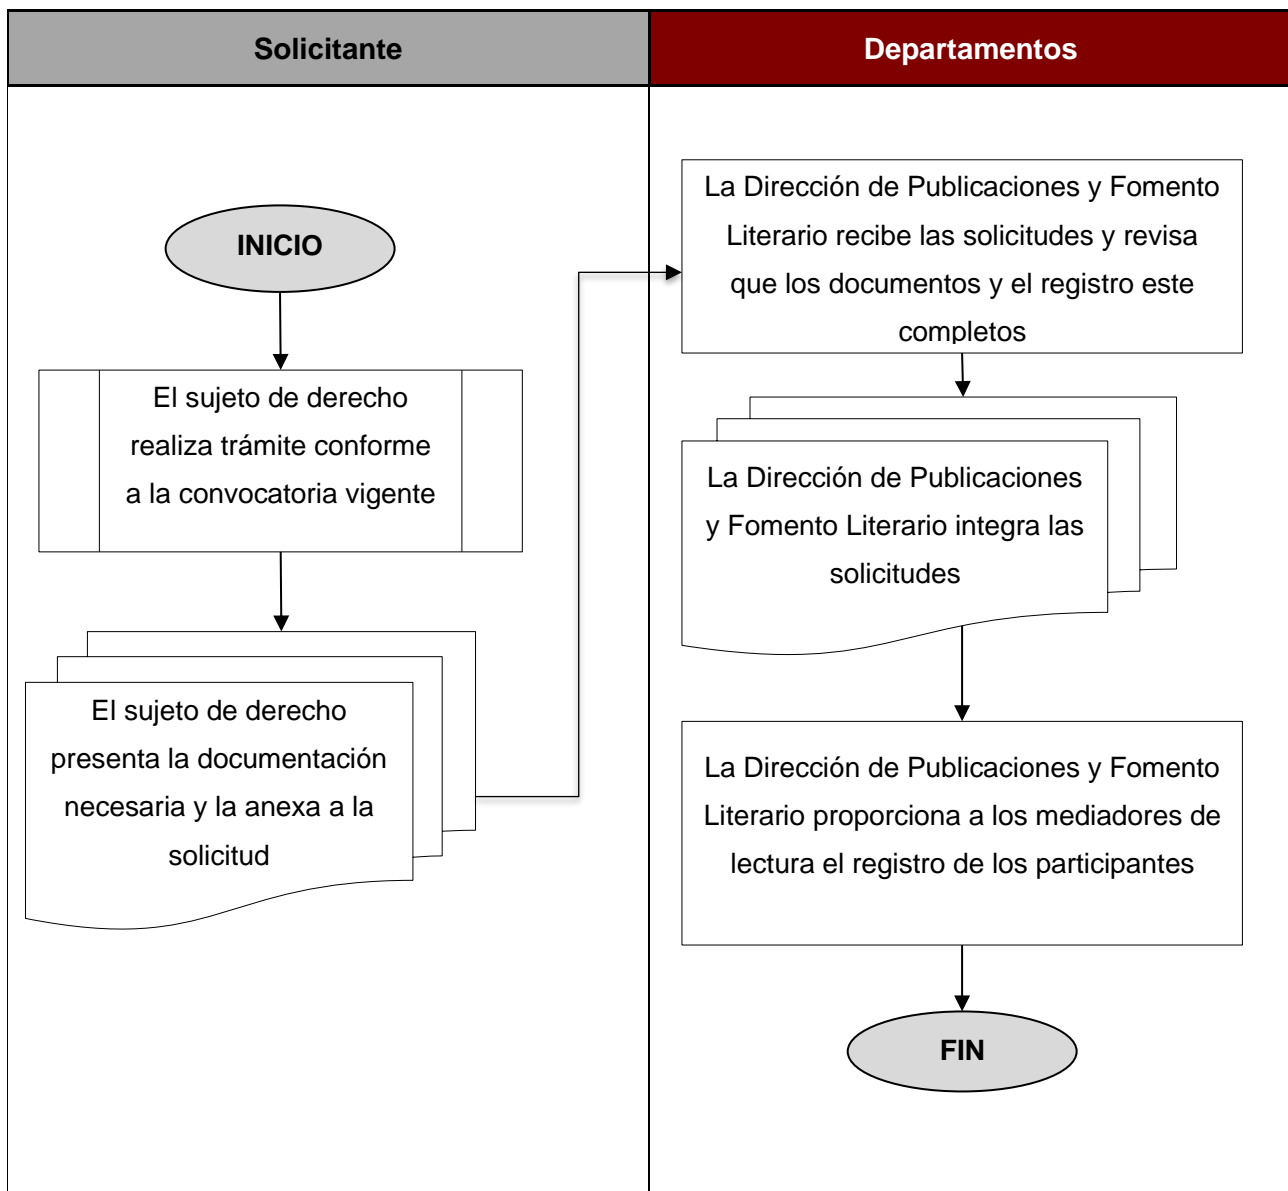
Solicitante

Departamentos

INICIO

El sujeto de derecho realiza trámite conforme a la convocatoria vigente

El sujeto de derecho presenta la documentación necesaria y la anexa a la solicitud

La Dirección de Publicaciones y Fomento Literario recibe las solicitudes y revisa que los documentos y el registro este completos

La Dirección de Publicaciones y Fomento Literario integra las solicitudes

La Dirección de Publicaciones y Fomento Literario proporciona a los mediadores de lectura el registro de los participantes

FIN